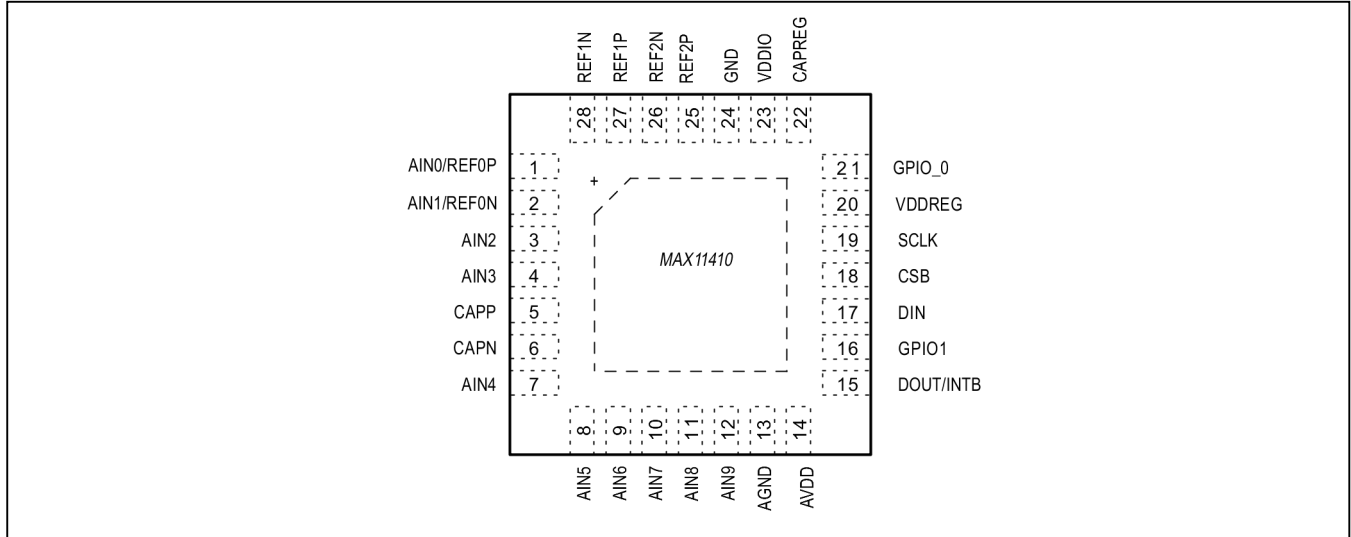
REF1N REF1P REF2N REF2P GND VDDIO CAPREG

28 27 26 25 24 23 22

AIN0/REF0P 1
AIN1/REF0N 2
AIN2 3
AIN3 4
CAPP 5
CAPN 6
AIN4 7

+

MAX11410

21 GPIO_0
20 VDDREG
19 SCLK
18 CSB
17 DIN
16 GPIO1
15 DOUT/INTB

8 9 10 11 12 13 14

AIN5 AIN6 AIN7 AIN8 AIN9 AGND AVDD